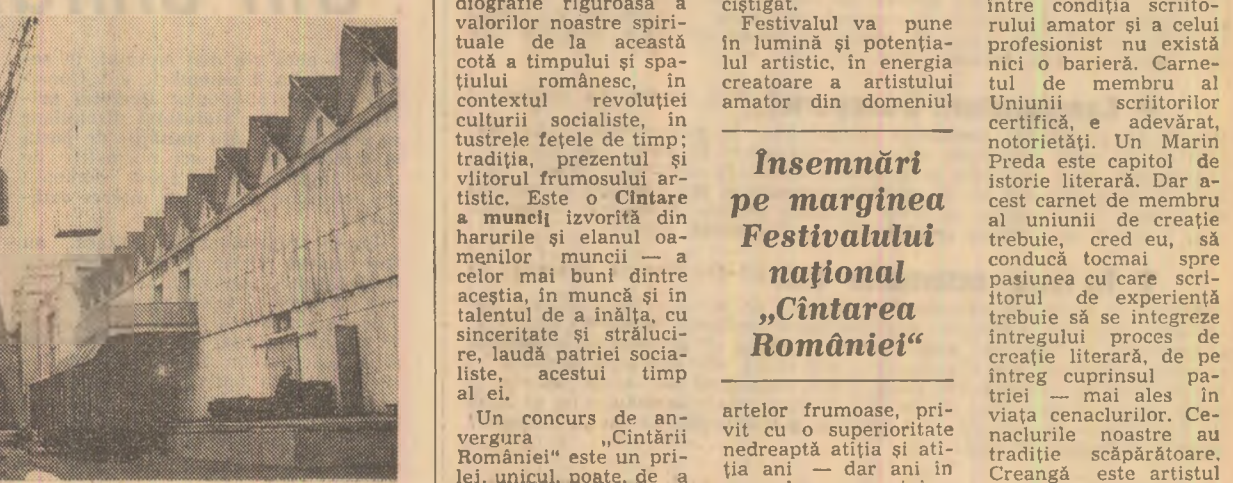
diografie riguroasă a valorilor noastre spirituale de la această cotă a timpului și spațiului românesc, în contextul revoluției culturii socialiste, în tustrele fețele de timp; tradiția, prezentul și viitorul frumosului artistic. Este o Cîntare a muncii izvorîtă din harurile și elanul oamenilor muncii — a celor mai buni dintre aceștia, în muncă și în talentul de a înălța, cu sinceritate și strălucire, laudă patriei socialiste, acestui timp al ei.

Un concurs de anvergura „Cîntării României" este un prilej, unicul, poate, de a

cîștigat.

Festivalul va pune în lumină și potențialul artistic, în energia creatoare a artistului amator din domeniul

Însemnări pe marginea Festivalului național „Cîntarea României"

artelor frumoase, privit cu o superioritate nedreaptă atîția și atîția ani — dar ani în

între condiția scriitorului amator și a celui profesionist nu există nici o barieră. Carnetul de membru al Uniunii scriitorilor certifică, e adevărat, notorietăți. Un Marin Preda este capitol de istorie literară. Dar acest carnet de membru al uniunii de creație trebuie, cred eu, să conducă tocmai spre pasiunea cu care scriitorul de experiență trebuie să se integreze întregului proces de creație literară, de pe întreg cuprinsul patriei — mai ales în viața cenaclurilor. Cenaclurile noastre au tradiție scăpărătoare. Creangă este artistul